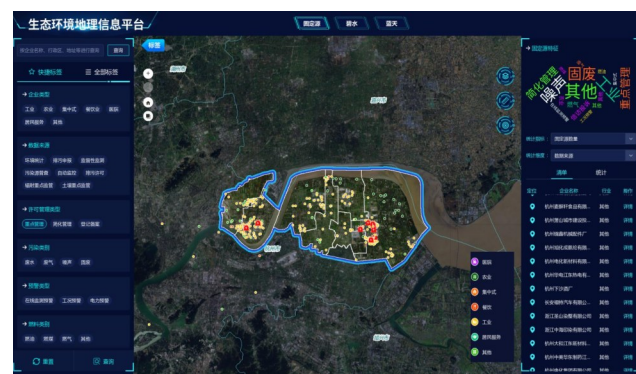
生态环境地理信息平台

固定源 | 废水 | 废气

请输入名称、行政区、地址等进行搜索 查询

☆ 快捷标签 ☰ 全部标签

→ 企业类型
工业 农业 集中式 餐饮业 医院
居民服务 其他

→ 数据来源
环境统计 排污申报 监督性监测
污染源普查 自动监控 排污许可
辐射重点监管 土壤重点监管

→ 许可管理类别
重点管理 简化管理 登记管理

→ 污染类别
废水 废气 噪声 固废

→ 预警类型
在线监测预警 工况预警 电力预警

→ 燃料类别
燃油 燃煤 燃气 其他

重置 查询

标签

医院
农业
集中式
餐饮
工业
居民服务
其他

→ 固定源标签
工业 固废 噪声 其他 简化管理 重点管理

统计指标 固定源数量
统计维度 数据来源

清单 统计

定位 企业名称 行业 操作
杭州清鲜环保食品有限... 其他 详情
杭州萧山城市建设投资... 其他 详情
杭州鑫晟机械制造有限... 其他 详情
杭州国宏成套设备有限... 其他 详情
杭州电机股份有限公司... 其他 详情
杭州萧山电工器材有限... 其他 详情
杭州方达仪器厂 其他 详情
长安福特汽车有限公司... 其他 详情
浙江萧山化工有限公司... 其他 详情
浙江华海印染有限公司... 其他 详情
杭州大新汽车零部件... 其他 详情
杭州丰荣车身制造有... 其他 详情
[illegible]